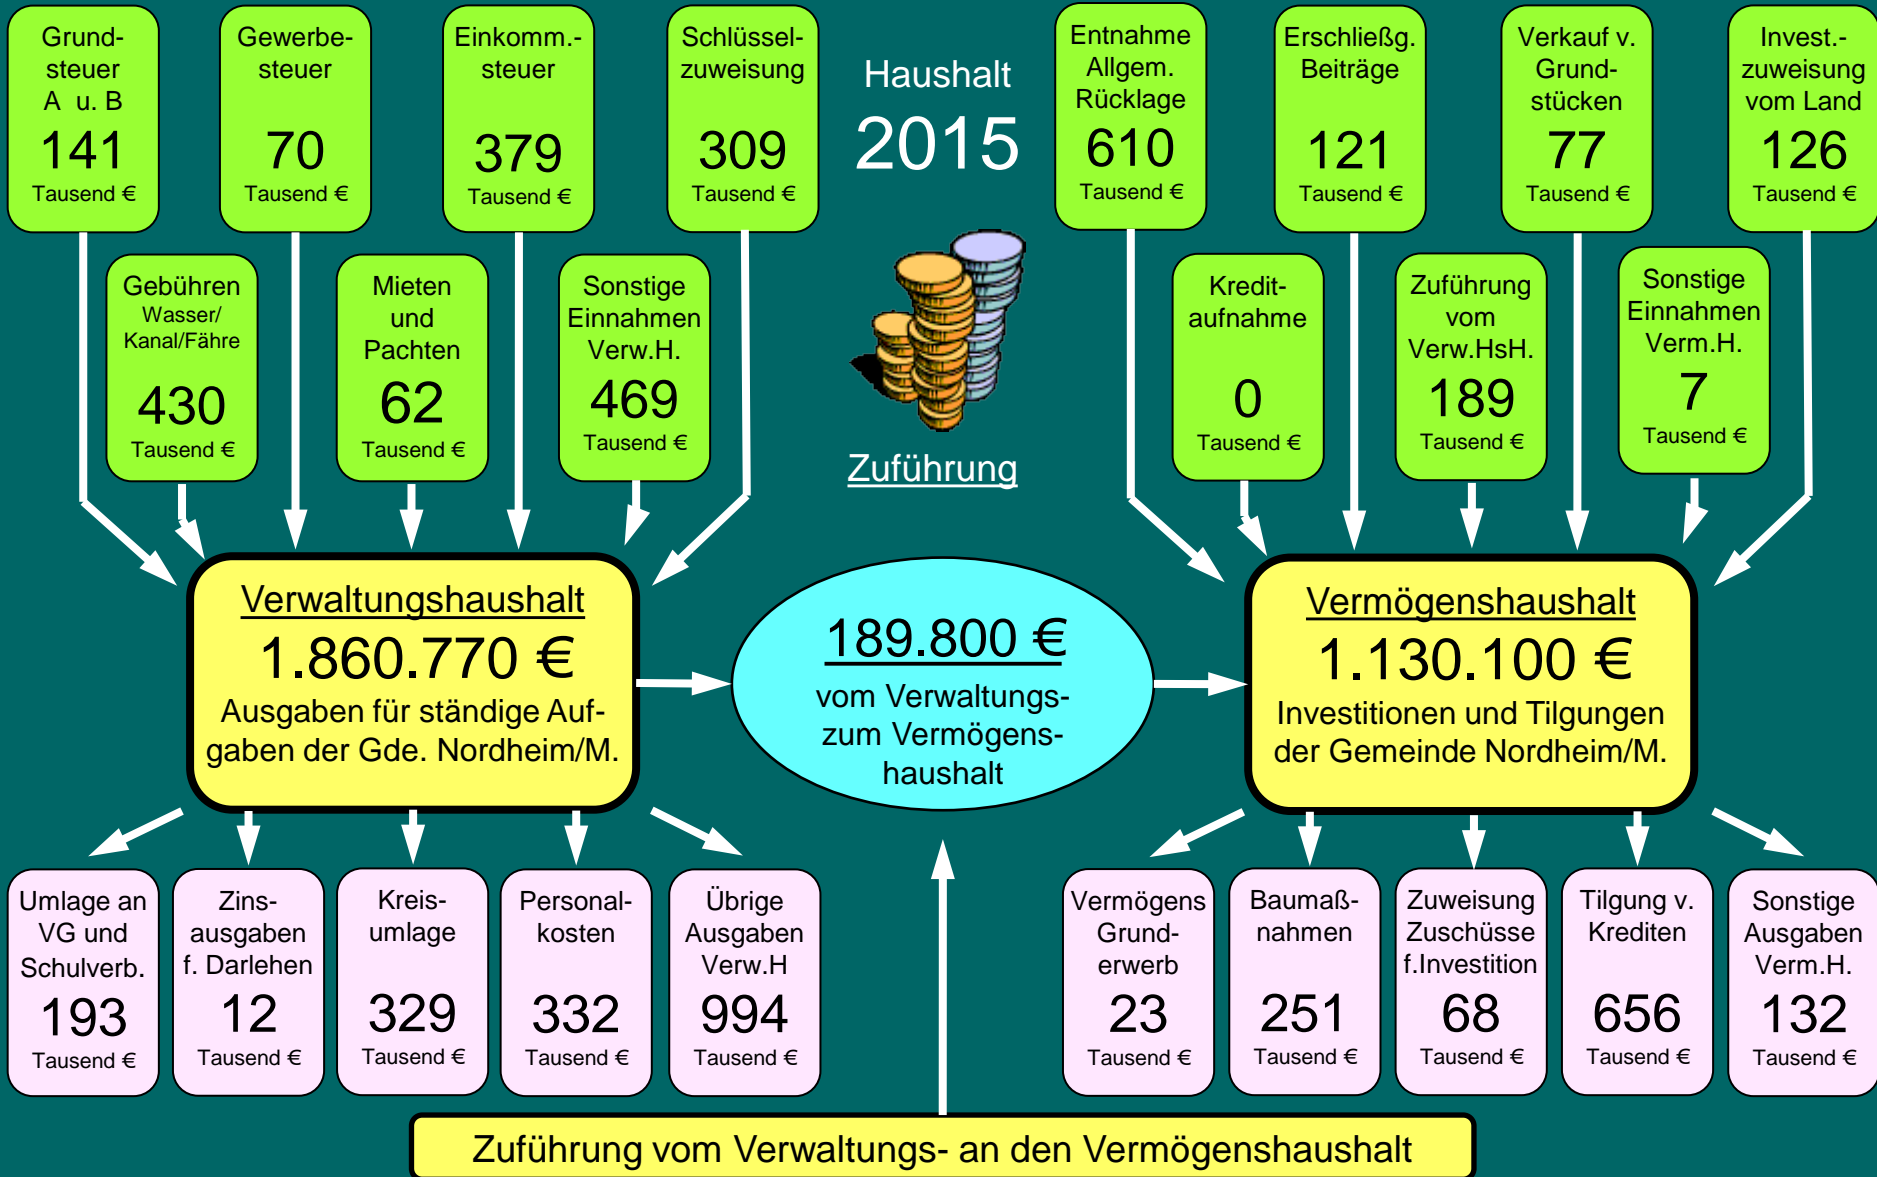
Grundsteuer A u. B
141
Tausend €

Gewerbesteuer
70
Tausend €

Einkomm.-steuer
379
Tausend €

Schlüsselzuweisung
309
Tausend €

Haushalt
2015

Entnahme Allgem. Rücklage
610
Tausend €

Erschließg. Beiträge
121
Tausend €

Verkauf v. Grundstücken
77
Tausend €

Invest.-zuweisung vom Land
126
Tausend €

Gebühren
Wasser/ Kanal/Fähre
430
Tausend €

Mieten und Pachten
62
Tausend €

Sonstige Einnahmen Verw.H.
469
Tausend €

Zuführung

Kreditaufnahme
0
Tausend €

Zuführung vom Verw.HsH.
189
Tausend €

Sonstige Einnahmen Verm.H.
7
Tausend €

Verwaltungshaushalt
1.860.770 €
Ausgaben für ständige Aufgaben der Gde. Nordheim/M.

189.800 €
vom Verwaltungs- zum Vermögenshaushalt

Vermögenshaushalt
1.130.100 €
Investitionen und Tilgungen der Gemeinde Nordheim/M.

Umlage an VG und Schulverb.
193
Tausend €

Zinsausgaben f. Darlehen
12
Tausend €

Kreisumlage
329
Tausend €

Personalkosten
332
Tausend €

Übrige Ausgaben Verw.H
994
Tausend €

Vermögens Grunderwerb
23
Tausend €

Baumaßnahmen
251
Tausend €

Zuweisung Zuschüsse f.Investition
68
Tausend €

Tilgung v. Krediten
656
Tausend €

Sonstige Ausgaben Verm.H.
132
Tausend €

Zuführung vom Verwaltungs- an den Vermögenshaushalt